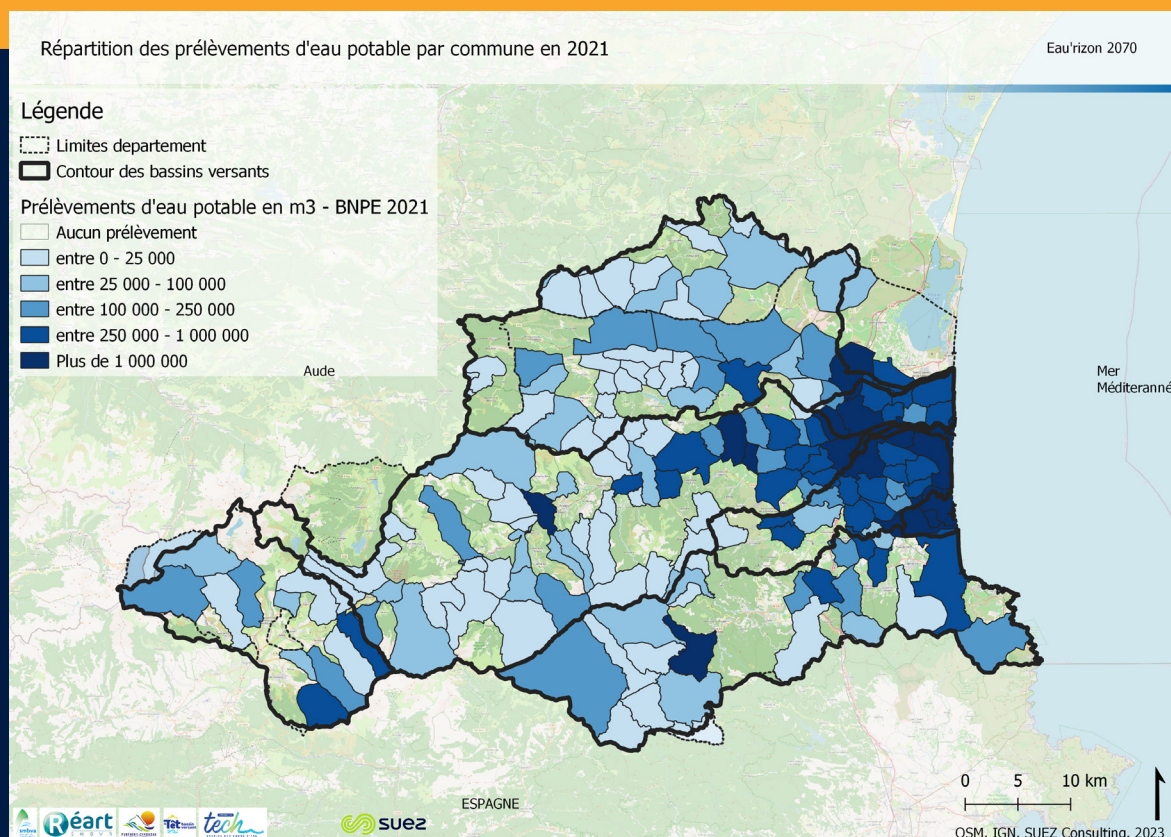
Répartition des prélèvements d'eau potable par commune en 2021

Eau'rizon 2070

Légende
Limites departement
Contour des bassins versants
Prélèvements d'eau potable en m3 - BNPE 2021
Aucun prélèvement
entre 0 - 25 000
entre 25 000 - 100 000
entre 100 000 - 250 000
entre 250 000 - 1 000 000
Plus de 1 000 000

Aude

Mer Méditerrané

ESPAGNE

0 5 10 km

Réart
Têt
tech
suez

OSM, IGN, SUEZ Consulting, 2023